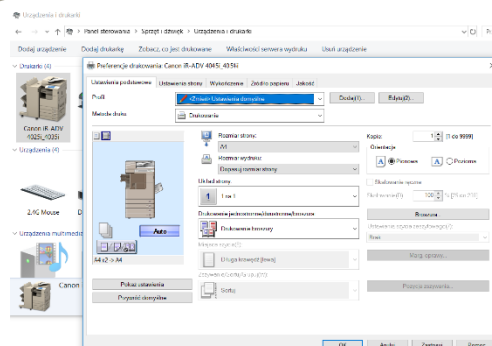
Urządzenia i drukarki

Panel sterowania > Sprzęt i dźwięk > Urządzenia i drukarki

Dodaj urządzenie Dodaj drukarkę Zobacz, co jest drukowane Właściwości serwera wydruku Usuń urządzenie

Drukarki (4)

Canon iR-ADV 4045i_4035i

Urządzenia (4)

2.4G Mouse

Urządzenia multimedialne

Canon

Preferencje drukowania: Canon iR-ADV 4045i_4035i

Ustawienia podstawowe Ustawienia strony Wykończenie Źródło papieru Jakość

Profil: <Zmień> Ustawienia domyślne Dodaj(1)... Edytuj(2)...

Metoda druku: Drukowanie

Rozmiar strony: A4

Rozmiar wydruku: Dopasuj rozmiar strony

Kopie: 1 [1 do 9999]

Orientacja: Pionowo Poziomo

Układ strony: 1 na 1

Skalowanie ręczne

Skala ręczna(L): 100 % [25 do 200]

Broszura

Drukowanie jednostronne/dwustronne/broszura: Drukowanie broszury

Ustawienia szczegółów broszury(Q): Brak

Miejsce łączenia(A): Długa krawędź [lewa]

Sortuj/grupuj według (Q): Sortuj

Auto

A4 x2 -> A4

Pokaż ustawienia

Przywróć domyślne

Pozycja zszywania...

OK Anuluj Zastosuj Pomoc